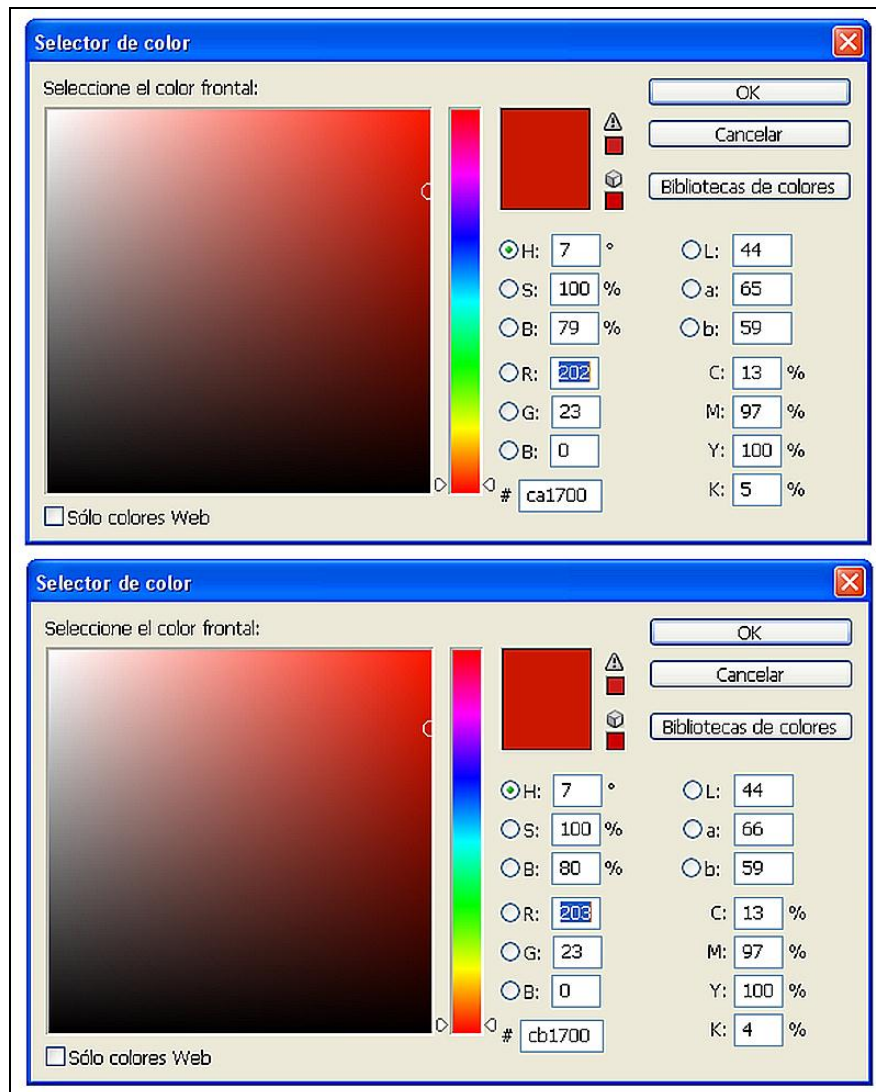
Selector de color

Seleccione el color frontal:

OK

Cancelar

Bibliotecas de colores

H: 7 °
S: 100 %
B: 79 %
R: 202
G: 23
B: 0
# ca1700

L: 44
a: 65
b: 59
C: 13 %
M: 97 %
Y: 100 %
K: 5 %

Sólo colores Web

Selector de color

Seleccione el color frontal:

OK

Cancelar

Bibliotecas de colores

H: 7 °
S: 100 %
B: 80 %
R: 203
G: 23
B: 0
# cb1700

L: 44
a: 66
b: 59
C: 13 %
M: 97 %
Y: 100 %
K: 4 %

Sólo colores Web